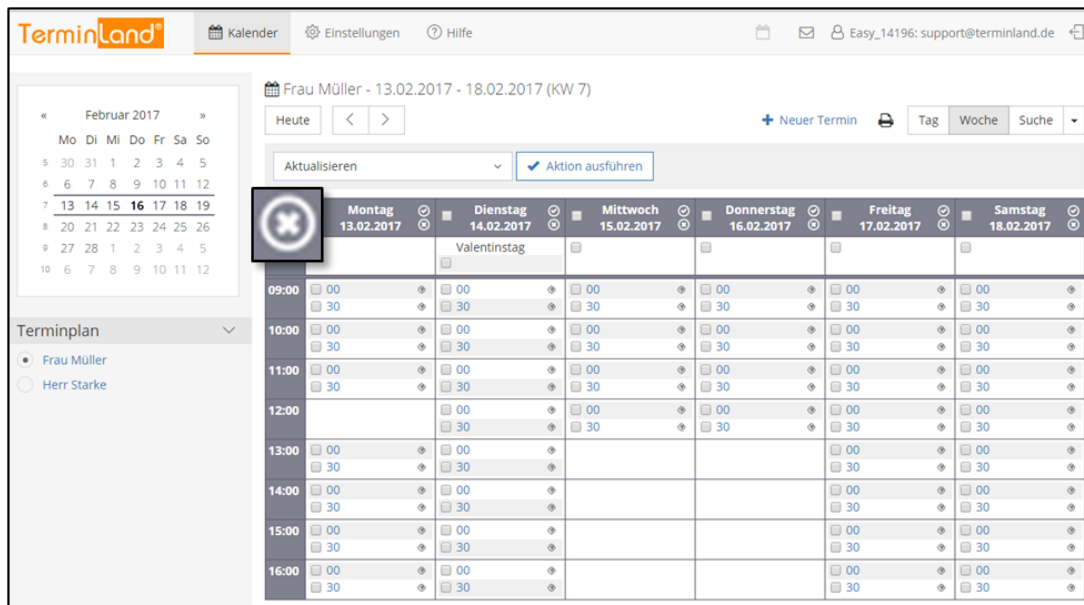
Terminland®

Kalender Einstellungen Hilfe

Easy_14196: support@terminland.de

« Februar 2017 »

| | Mo | Di | Mi | Do | Fr | Sa | So |
|---|---|---|---|---|---|---|---|
| 5 | 30 | 31 | 1 | 2 | 3 | 4 | 5 |
| 6 | 6 | 7 | 8 | 9 | 10 | 11 | 12 |
| 7 | 13 | 14 | 15 | 16 | 17 | 18 | 19 |
| 8 | 20 | 21 | 22 | 23 | 24 | 25 | 26 |
| 9 | 27 | 28 | 1 | 2 | 3 | 4 | 5 |
| 10 | 6 | 7 | 8 | 9 | 10 | 11 | 12 |

Terminplan

Frau Müller

Herr Starke

Frau Müller - 13.02.2017 - 18.02.2017 (KW 7)

Heute

Neuer Termin

Tag Woche Suche

Aktualisieren

Aktion ausführen

| | Montag 13.02.2017 | Dienstag 14.02.2017 | Mittwoch 15.02.2017 | Donnerstag 16.02.2017 | Freitag 17.02.2017 | Samstag 18.02.2017 |
|---|---|---|---|---|---|---|
| | | Valentinstag | | | | |
| 09:00 | 00 30 | 00 30 | 00 30 | 00 30 | 00 30 | 00 30 |
| 10:00 | 00 30 | 00 30 | 00 30 | 00 30 | 00 30 | 00 30 |
| 11:00 | 00 30 | 00 30 | 00 30 | 00 30 | 00 30 | 00 30 |
| 12:00 | | 00 30 | 00 30 | 00 30 | 00 30 | 00 30 |
| 13:00 | 00 30 | 00 30 | | | 00 30 | 00 30 |
| 14:00 | 00 30 | 00 30 | | | 00 30 | 00 30 |
| 15:00 | 00 30 | 00 30 | | | 00 30 | 00 30 |
| 16:00 | 00 30 | 00 30 | | | 00 30 | 00 30 |